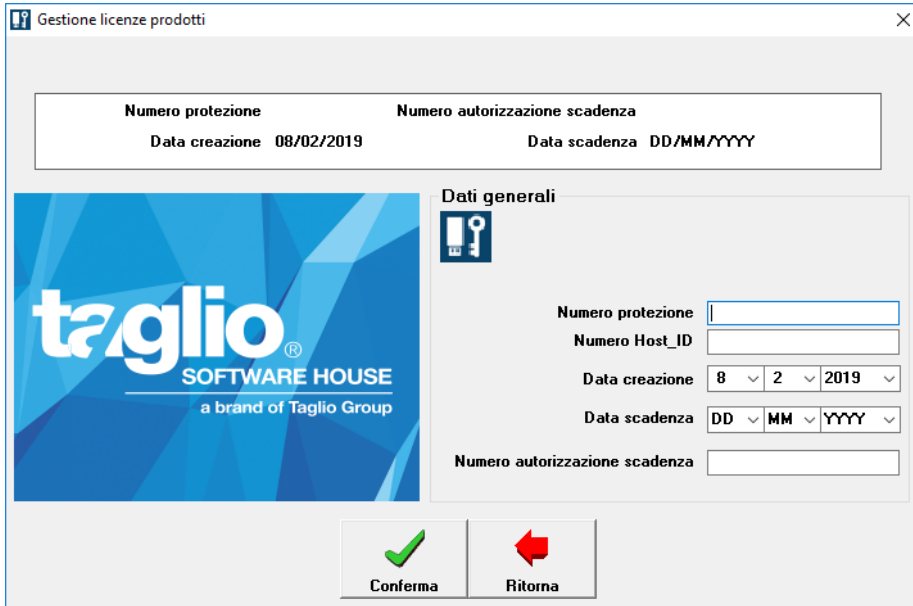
Gestione licenze prodotti

Numero protezione
Numero autorizzazione scadenza
Data creazione 08/02/2019
Data scadenza DD/MM/YYYY

taglio®
SOFTWARE HOUSE
a brand of Taglio Group

Dati generali

Numero protezione
Numero Host_ID
Data creazione 8 2 2019
Data scadenza DD MM YYYY
Numero autorizzazione scadenza

Conferma
Ritorna